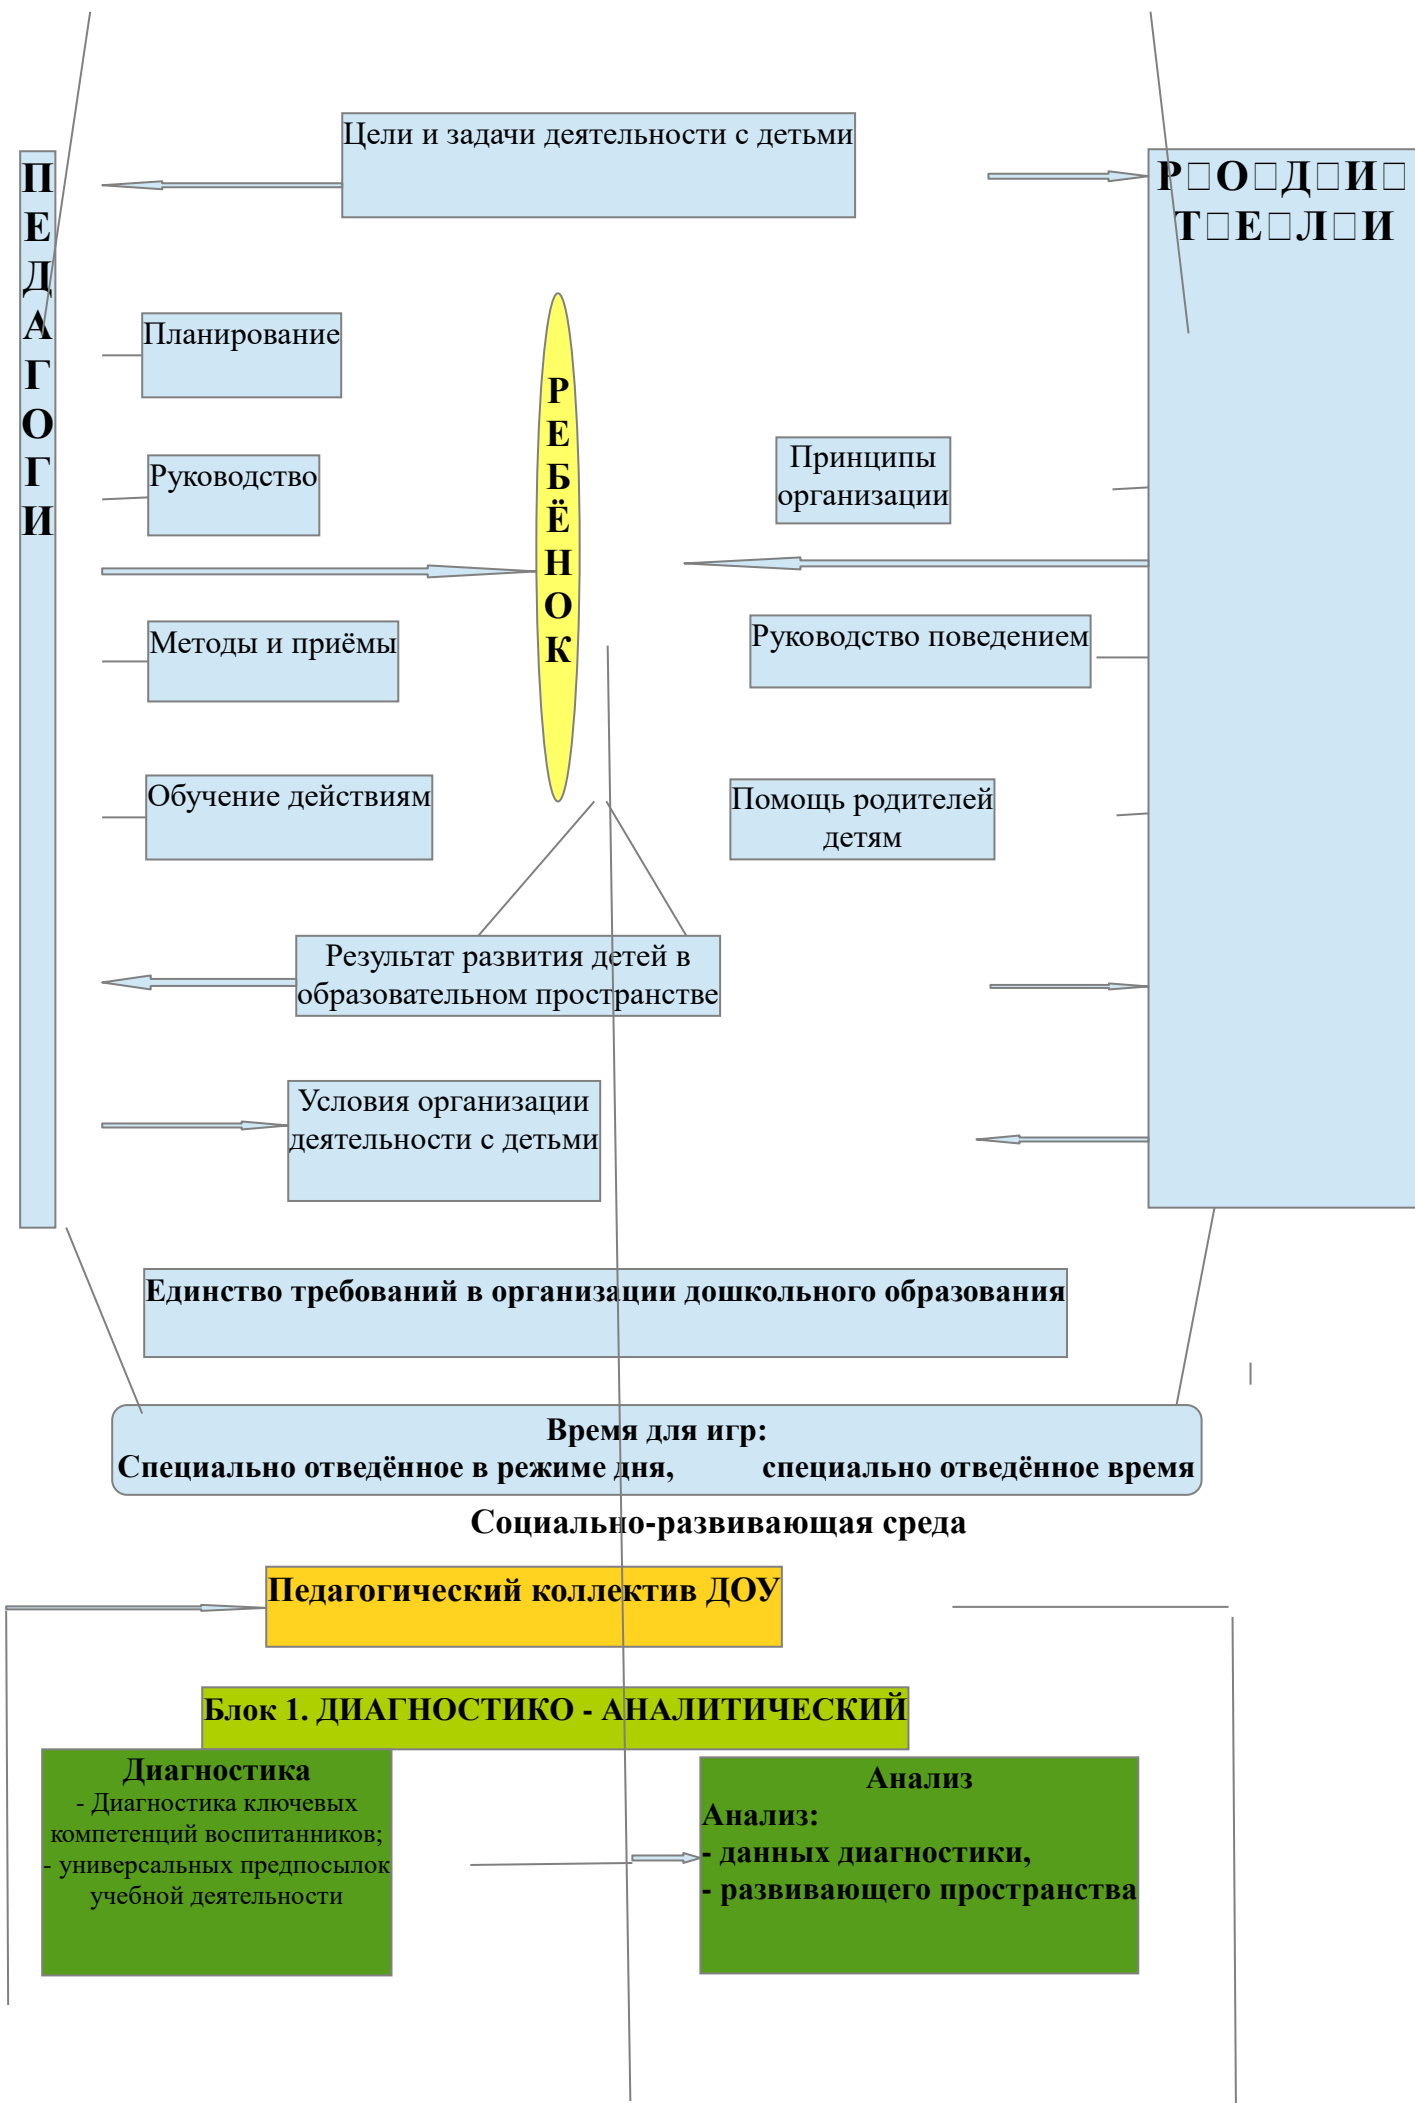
ПЕДАГОГИ

Цели и задачи деятельности с детьми

Р□О□Д□И□Т□Е□Л□И

Планирование

Руководство

Методы и приёмы

Обучение действиям

РЕБЁНОК

Принципы организации

Руководство поведением

Помощь родителей детям

Результат развития детей в образовательном пространстве

Условия организации деятельности с детьми

Единство требований в организации дошкольного образования

Время для игр:
Специально отведённое в режиме дня, специально отведённое время

Социально-развивающая среда

Педагогический коллектив ДОУ

Блок 1. ДИАГНОСТИКО - АНАЛИТИЧЕСКИЙ

Диагностика
- Диагностика ключевых компетенций воспитанников;
- универсальных предпосылок учебной деятельности

Анализ
Анализ:
- данных диагностики,
- развивающего пространства